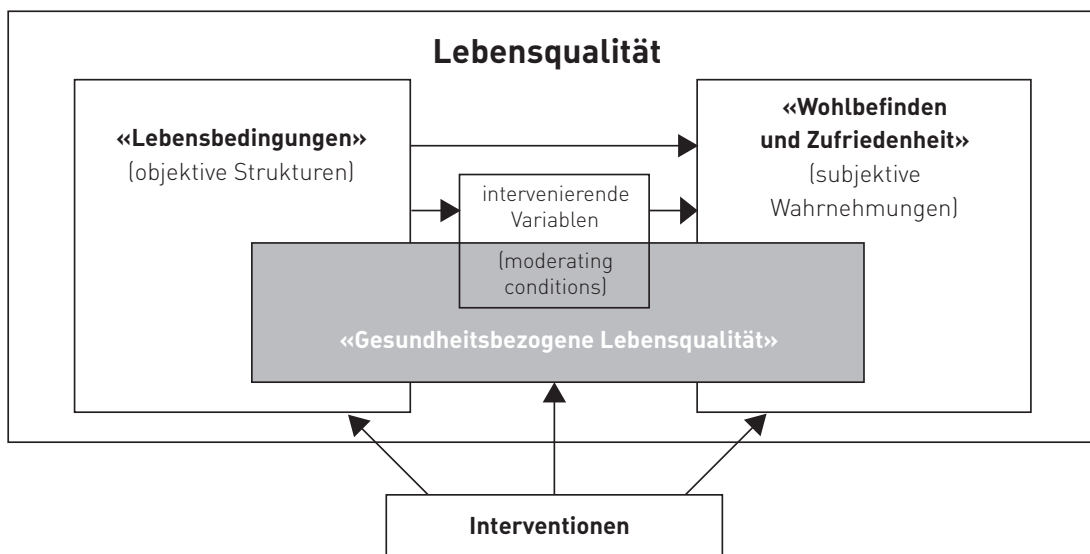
Lebensqualität

«Lebensbedingungen»
(objektive Strukturen)

intervenierende Variablen

(moderating conditions)

«Wohlbefinden und Zufriedenheit»
(subjektive Wahrnehmungen)

«Gesundheitsbezogene Lebensqualität»

Interventionen